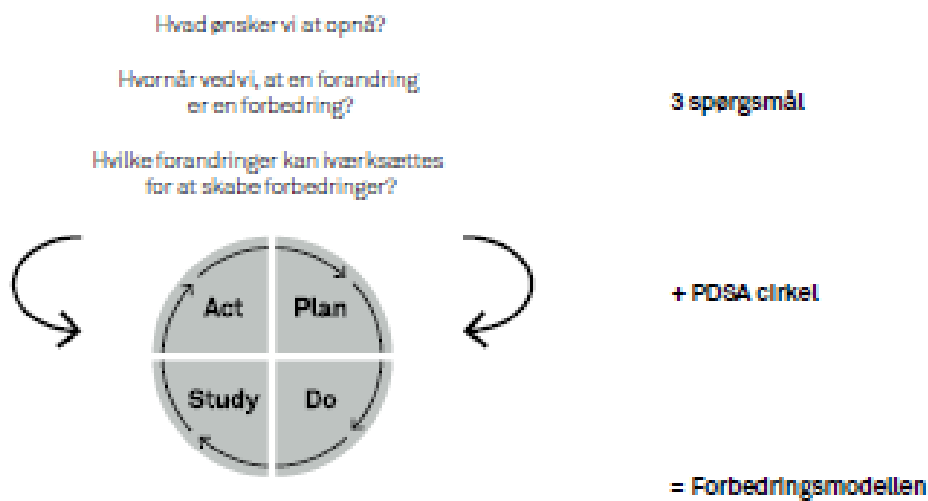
Hvad ønsker vi at opnå?

Hvornår ved vi, at en forandring er en forbedring?

Hvilke forandringer kan iværksættes for at skabe forbedringer?

3 spørgsmål

Act

Plan

Study

Do

+ PDSA cirkel

= Forbedringsmodellen